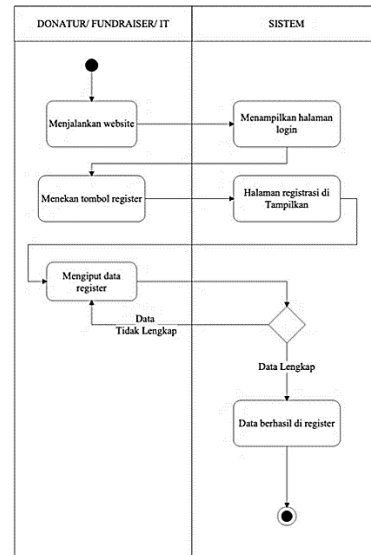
| DONATUR/ FUNDRAISER/ IT | SISTEM |
|---|---|

Menjalankan website

Menampilkan halaman login

Menekan tombol register

Halaman registrasi di Tampilkan

Mengiput data register

Data Tidak Lengkap

Data Lengkap

Data berhasil di register